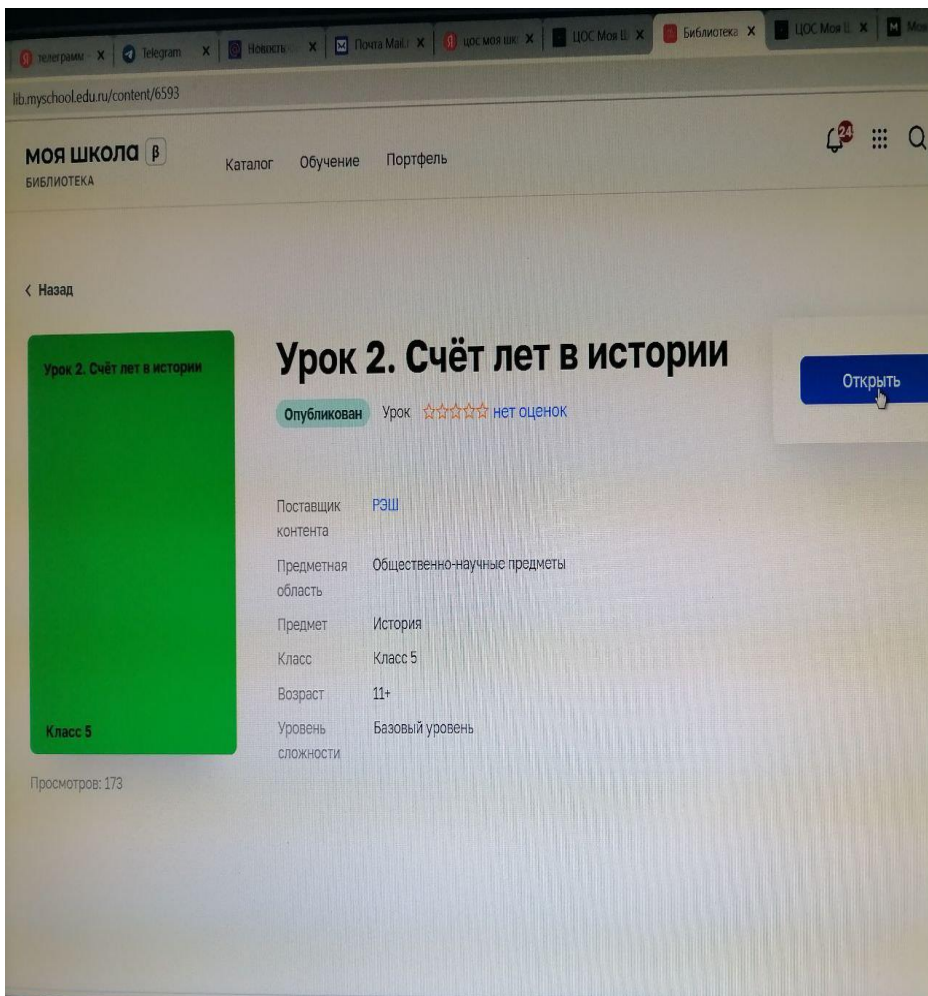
телеграмм X | Telegram X | Новости X | Почта Mail X | цос моя шк X | ЦОС Моя Ш X | Библиотека X | ЦОС Моя Ш X | Мо

lib.myschool.edu.ru/content/6593

моя школа β
БИБЛИОТЕКА

Каталог Обучение Портфель

24

‹ Назад

Урок 2. Счёт лет в истории

Класс 5

Просмотров: 173

Урок 2. Счёт лет в истории

Опубликован Урок ☆☆☆☆☆ нет оценок

Открыть

| Поставщик контента | РЭШ |
|---|---|
| Предметная область | Общественно-научные предметы |
| Предмет | История |
| Класс | Класс 5 |
| Возраст | 11+ |
| Уровень сложности | Базовый уровень |